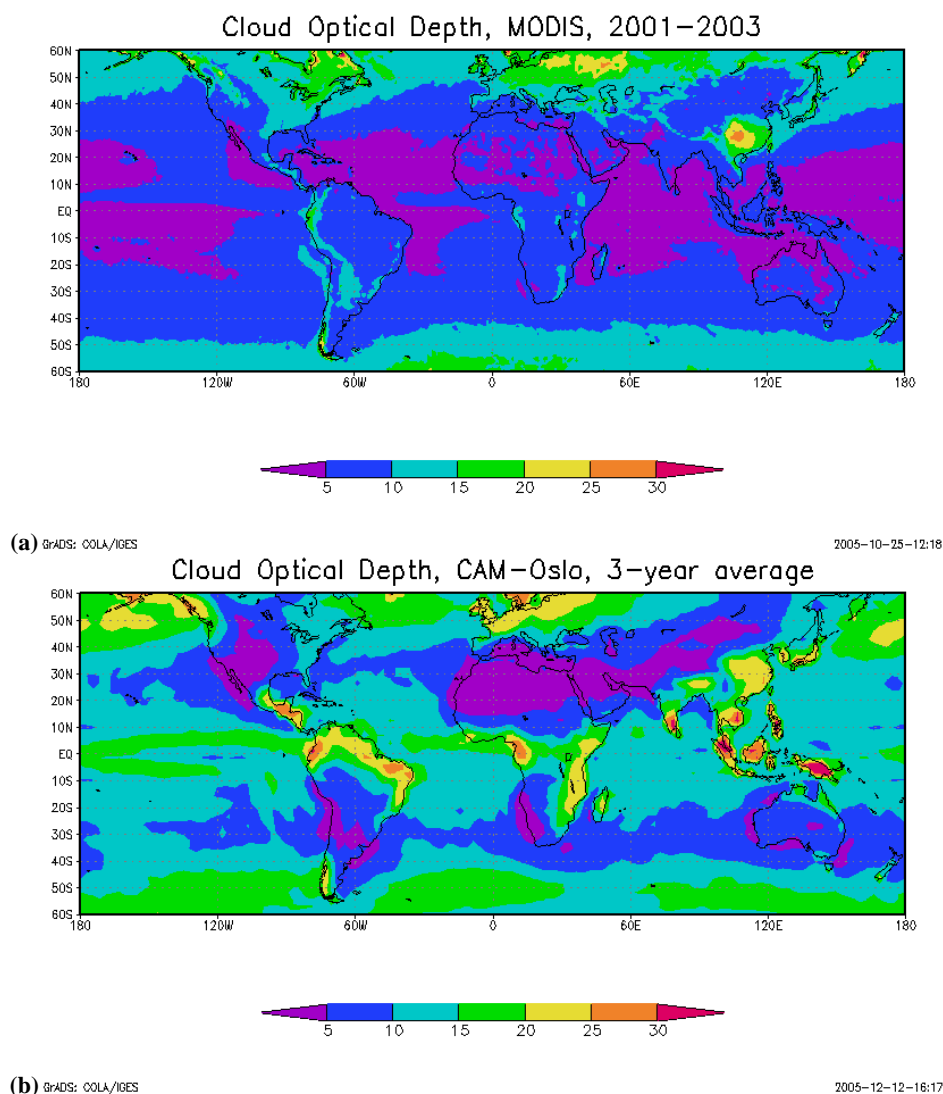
Cloud Optical Depth, MODIS, 2001–2003

60N
50N
40N
30N
20N
10N
EQ
10S
20S
30S
40S
50S
60S

180 120W 60W 0 60E 120E 180

5 10 15 20 25 30

(a) GrADS: COLA/IGES

2005-10-25-12:18

Cloud Optical Depth, CAM-Oslo, 3-year average

60N
50N
40N
30N
20N
10N
EQ
10S
20S
30S
40S
50S
60S

180 120W 60W 0 60E 120E 180

5 10 15 20 25 30

(b) GrADS: COLA/IGES

2005-12-12-16:17